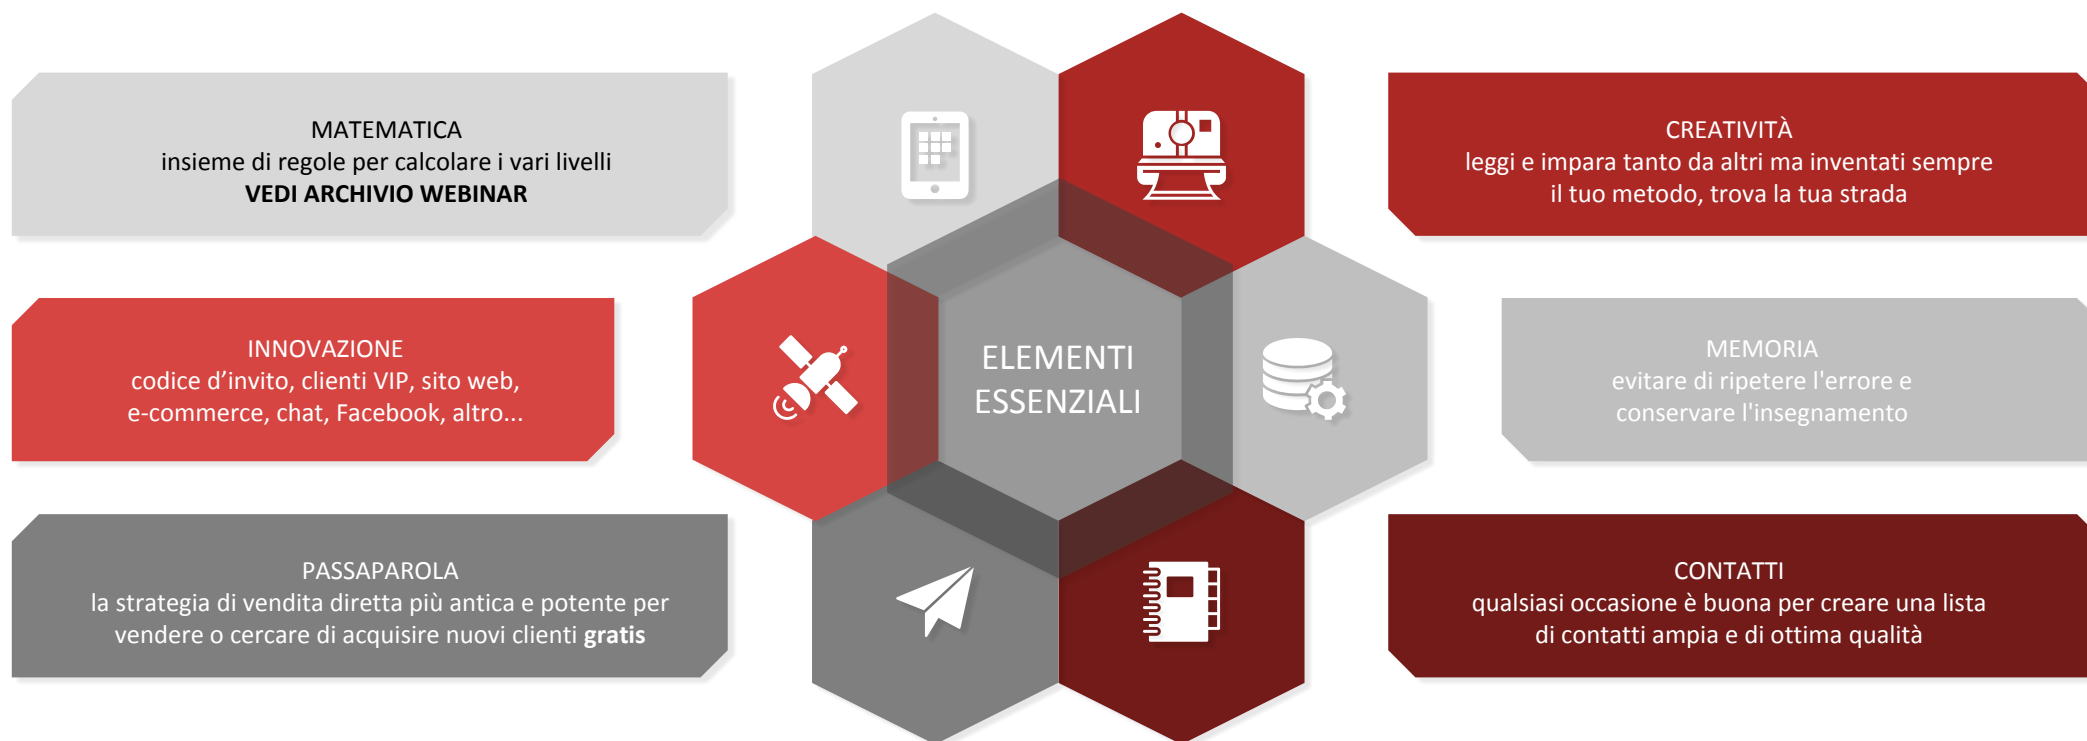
MATEMATICA
insieme di regole per calcolare i vari livelli
**VEDI ARCHIVIO WEBINAR**

CREATIVITÀ
leggi e impara tanto da altri ma inventati sempre il tuo metodo, trova la tua strada

INNOVAZIONE
codice d'invito, clienti VIP, sito web, e-commerce, chat, Facebook, altro...

ELEMENTI ESSENZIALI

MEMORIA
evitare di ripetere l'errore e conservare l'insegnamento

PASSAPAROLA
la strategia di vendita diretta più antica e potente per vendere o cercare di acquisire nuovi clienti **gratis**

CONTATTI
qualsiasi occasione è buona per creare una lista di contatti ampia e di ottima qualità